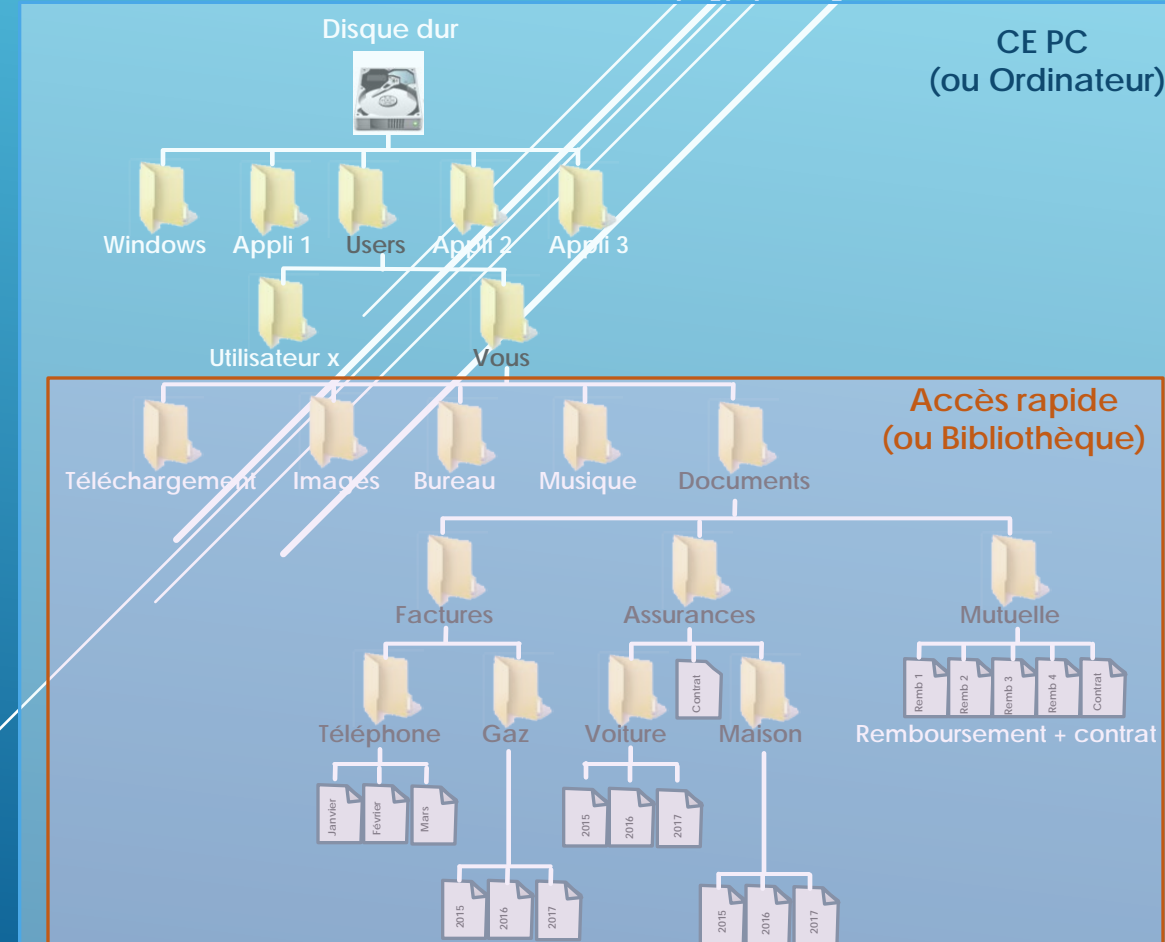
Disque dur

CE PC
(ou Ordinateur)

Windows Appli 1 Users Appli 2 Appli 3

Utilisateur x Vous

Accès rapide
(ou Bibliothèque)

Téléchargement Images Bureau Musique Documents

Factures Assurances Mutuelle

Téléphone Gaz Contrat Voiture Maison

Remb 1 Remb 2 Remb 3 Remb 4 Contrat
Remboursement + contrat

Janvier Février Mars

2015 2016 2017

2015 2016 2017

2015 2016 2017

2015 2016 2017